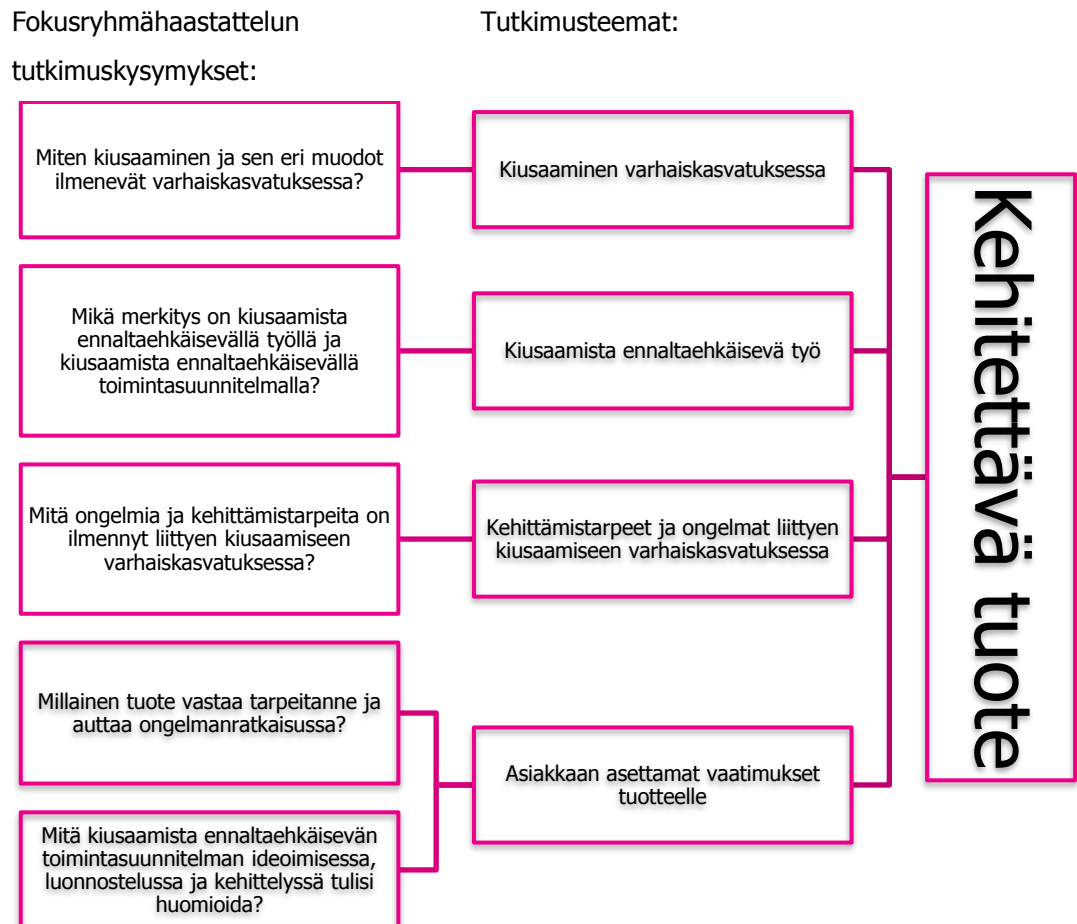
Fokusryhmähaastattelun tutkimuskysymykset:

Tutkimusteemat:

Miten kiusaaminen ja sen eri muodot ilmenevät varhaiskasvatuksessa?

Kiusaaminen varhaiskasvatuksessa

Mikä merkitys on kiusaamista ennaltaehkäisevällä työllä ja kiusaamista ennaltaehkäisevällä toimintasuunnitelmalla?

Kiusaamista ennaltaehkäisevä työ

Mitä ongelmia ja kehittämistarpeita on ilmennyt liittyen kiusaamiseen varhaiskasvatuksessa?

Kehittämistarpeet ja ongelmat liittyen kiusaamiseen varhaiskasvatuksessa

Millainen tuote vastaa tarpeitanne ja auttaa ongelmanratkaisussa?

Mitä kiusaamista ennaltaehkäisevän toimintasuunnitelman ideoimisessa, luonnostelussa ja kehittelyssä tulisi huomioida?

Asiakkaan asettamat vaatimukset tuotteelle

Kehitettävä tuote